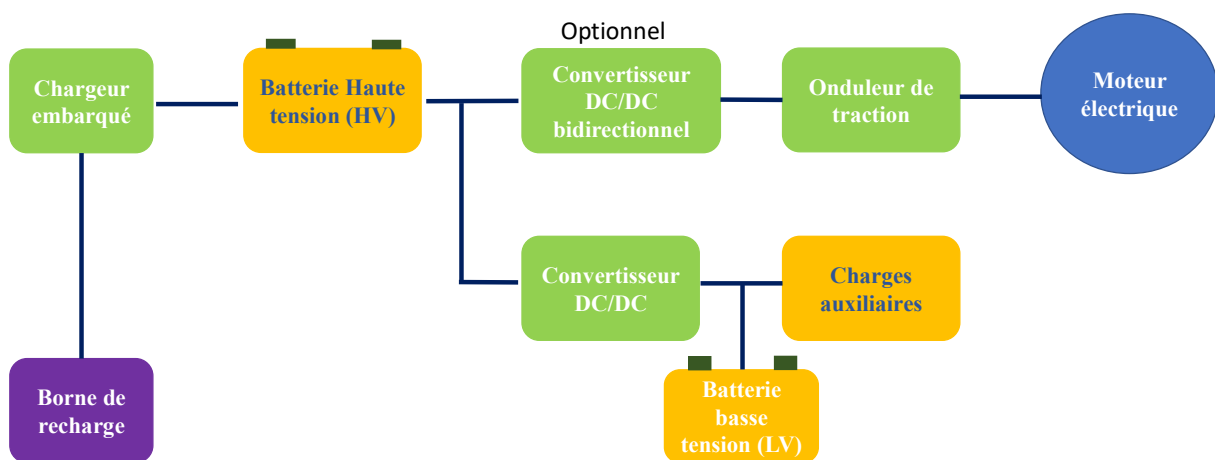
Optionnel

Chargeur embarqué

Batterie Haute tension (HV)

Convertisseur DC/DC bidirectionnel

Onduleur de traction

Moteur électrique

Convertisseur DC/DC

Charges auxiliaires

Batterie basse tension (LV)

Borne de recharge